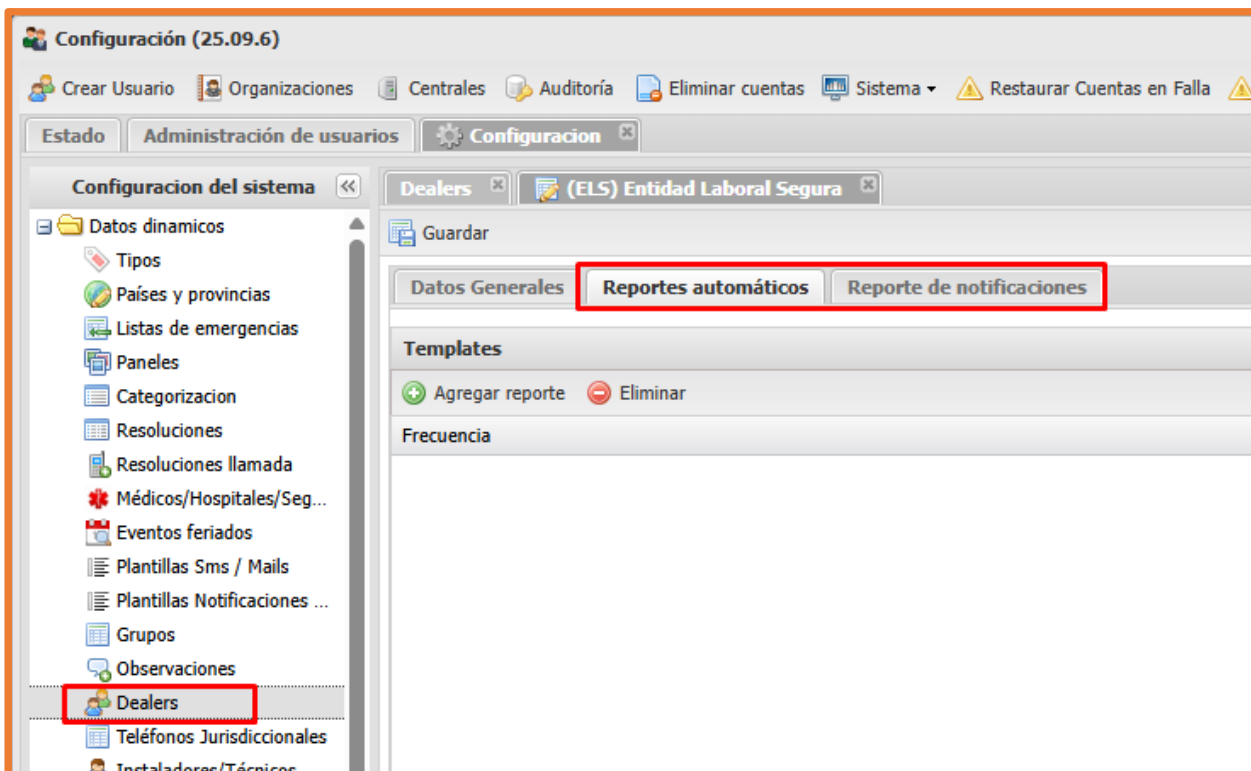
Configuración (25.09.6)

Crear Usuario Organizaciones Centrales Auditoría Eliminar cuentas Sistema Restaurar Cuentas en Falla

Estado Administración de usuarios Configuracion

Configuracion del sistema

Datos dinamicos
Tipos
Países y provincias
Listas de emergencias
Paneles
Categorizacion
Resoluciones
Resoluciones llamada
Médicos/Hospitales/Seg...
Eventos feriados
Plantillas Sms / Mails
Plantillas Notificaciones ...
Grupos
Observaciones
Dealers
Teléfonos Jurisdiccionales
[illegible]

Dealers (ELS) Entidad Laboral Segura

Guardar

Datos Generales Reportes automáticos Reporte de notificaciones

Templates

Agregar reporte Eliminar

Frecuencia